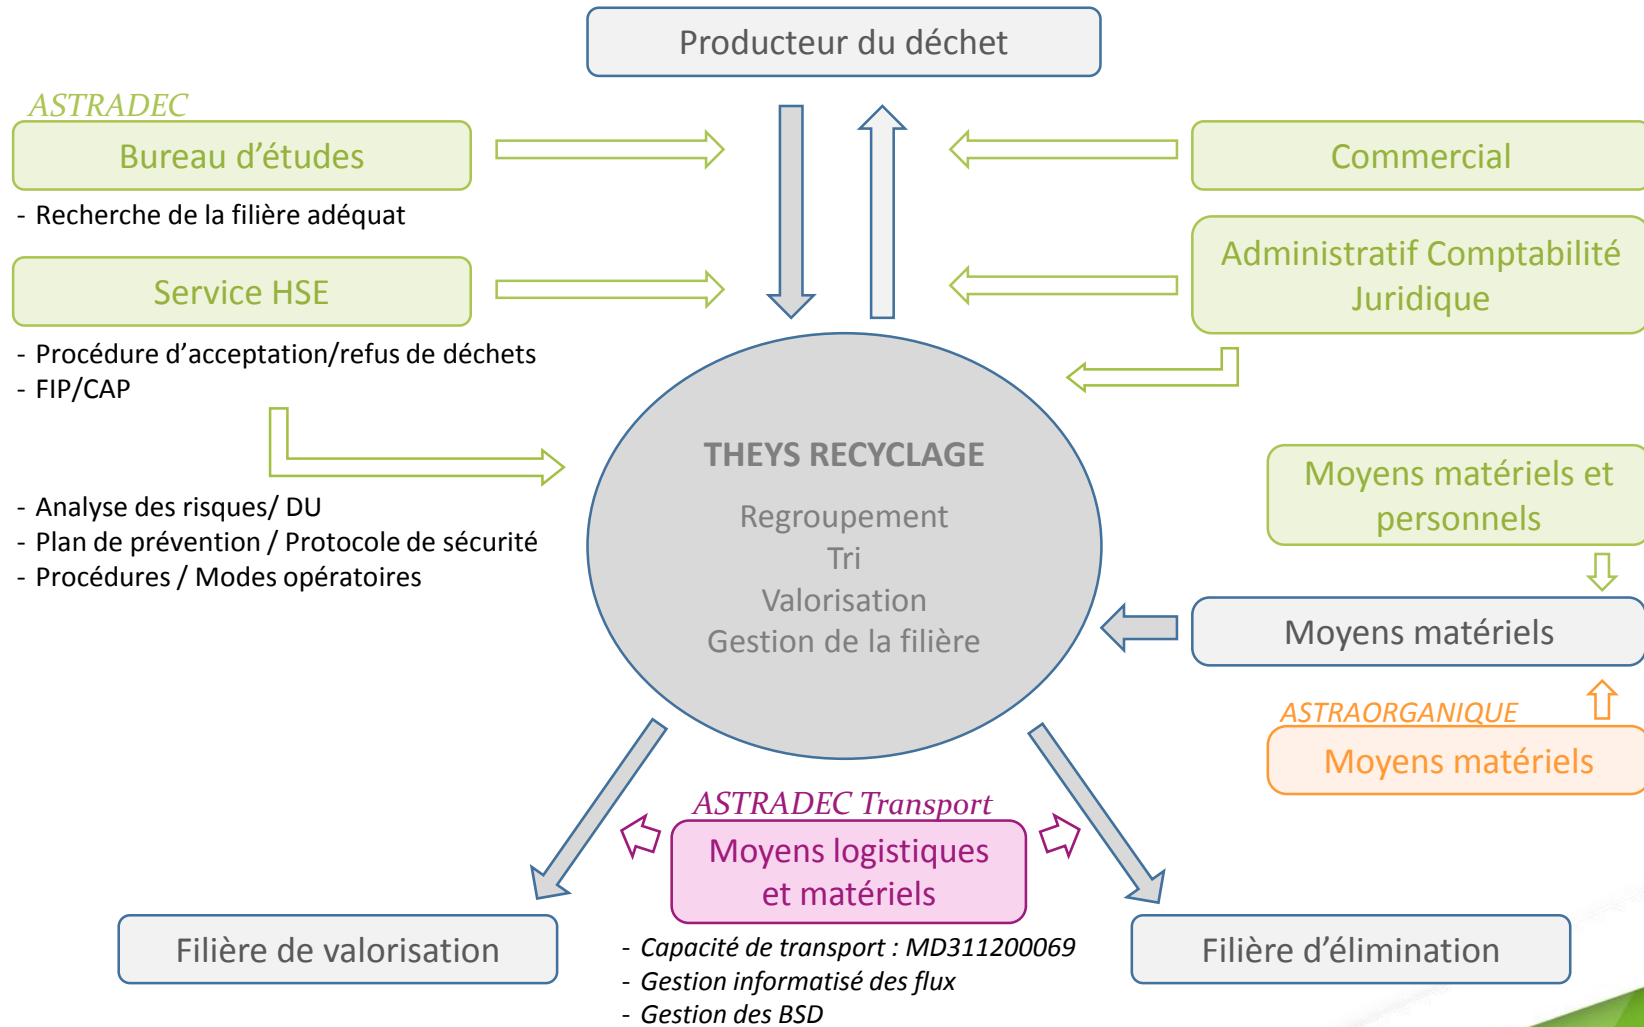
Producteur du déchet

ASTRADEC

Bureau d'études

- Recherche de la filière adéquat

Service HSE

- Procédure d'acceptation/refus de déchets
- FIP/CAP

- Analyse des risques/ DU
- Plan de prévention / Protocole de sécurité
- Procédures / Modes opératoires

Commercial

Administratif Comptabilité Juridique

THEYS RECYCLAGE

Regroupement
Tri
Valorisation
Gestion de la filière

Moyens matériels et personnels

Moyens matériels

ASTRAORGANIQUE

Moyens matériels

ASTRADEC Transport

Moyens logistiques et matériels

- Capacité de transport : MD311200069
- Gestion informatisé des flux
- Gestion des BSD

Filière de valorisation

Filière d'élimination